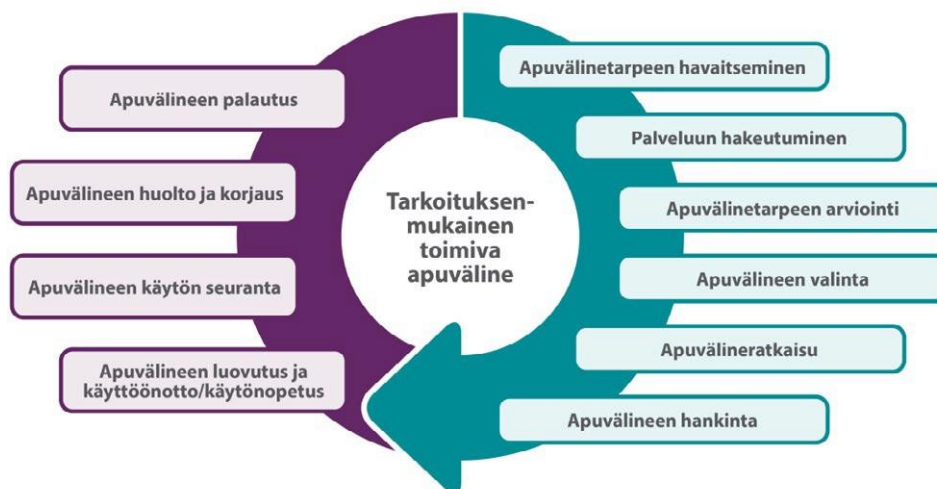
Tarkoituksenmukainen toimiva apuväline

Apuvälinetarpeen havaitseminen

Palveluun hakeutuminen

Apuvälinetarpeen arviointi

Apuvälineen valinta

Apuvälineratkaisu

Apuvälineen hankinta

Apuvälineen luovutus ja käyttöönotto/käytönopetus

Apuvälineen käytön seuranta

Apuvälineen huolto ja korjaus

Apuvälineen palautus